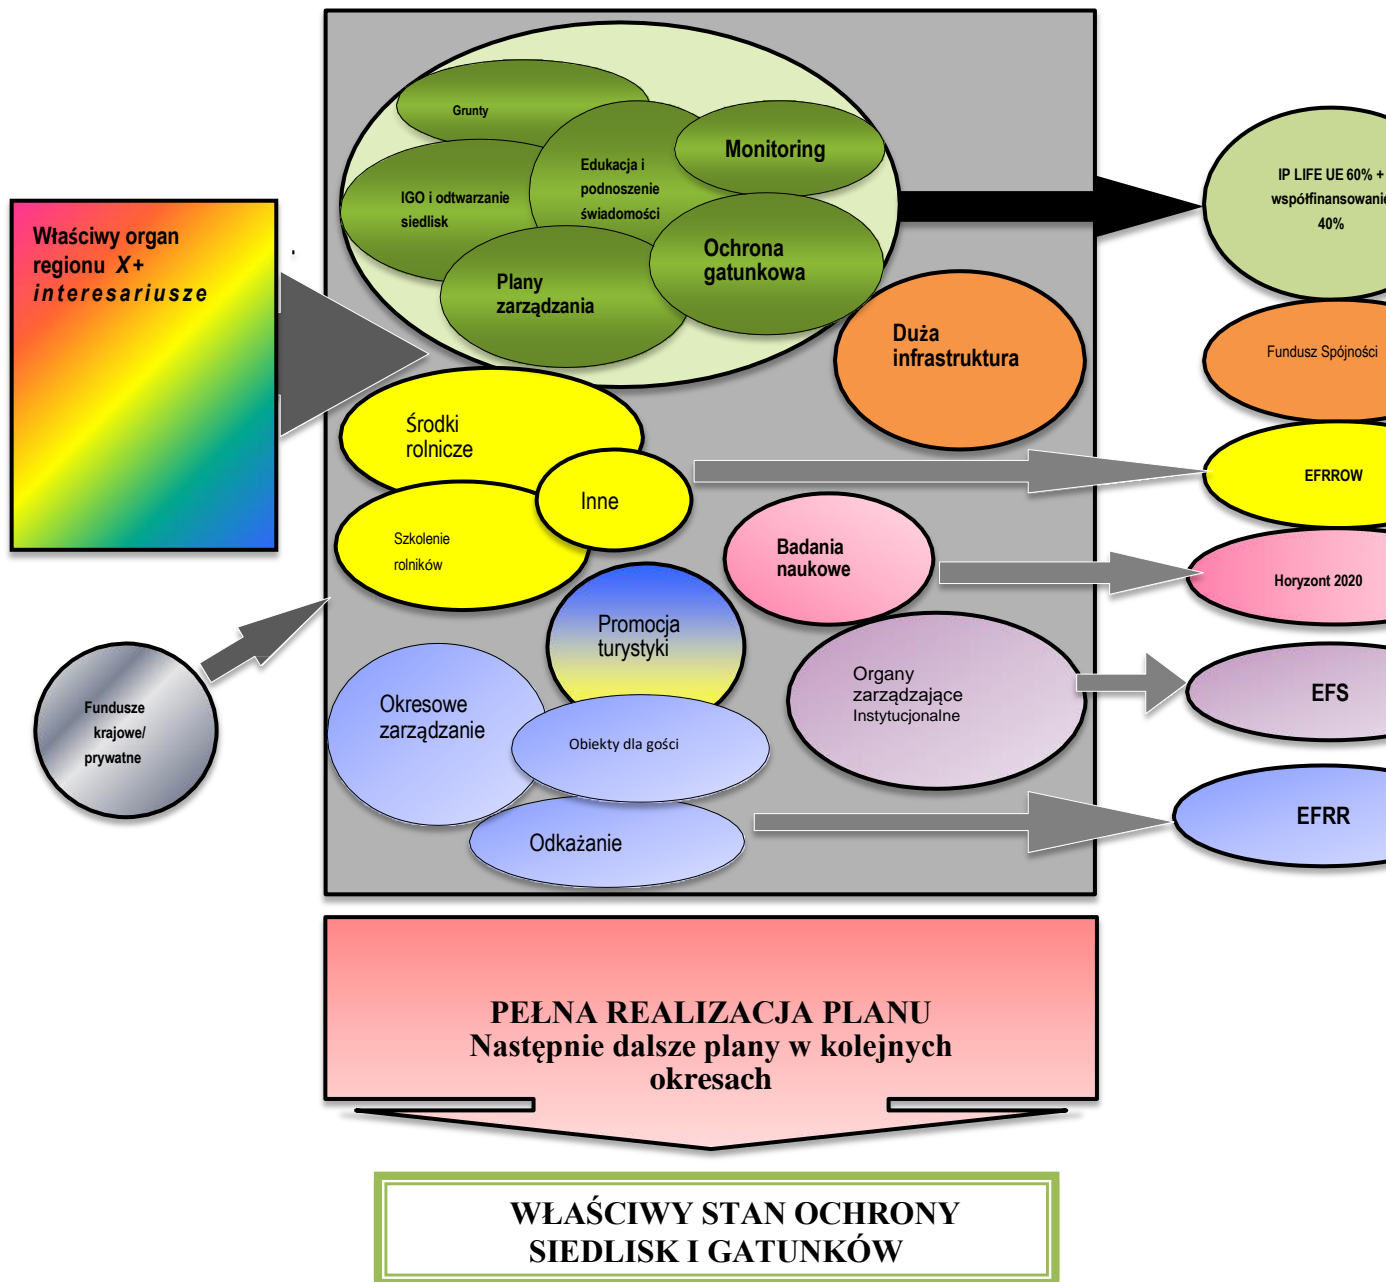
Właściwy organ regionu X+ interesariusze

Grunty

IGO i odtwarzanie siedlisk

Edukacja i podnoszenie świadomości

Monitoring

Plany zarządzania

Ochrona gatunkowa

Duża infrastruktura

Środki rolnicze

Inne

Szkolenie rolników

Badania naukowe

Promocja turystyki

Organy zarządzające Instytucjonalne

Okresowe zarządzanie

Obiekty dla gości

Odkażanie

Fundusze krajowe/ prywatne

IP LIFE UE 60% + współfinansowanie 40%

Fundusz Spójności

EFRROW

Horyzont 2020

EFS

EFRR

PEŁNA REALIZACJA PLANU
Następnie dalsze plany w kolejnych okresach

WŁAŚCIWY STAN OCHRONY SIEDLISK I GATUNKÓW